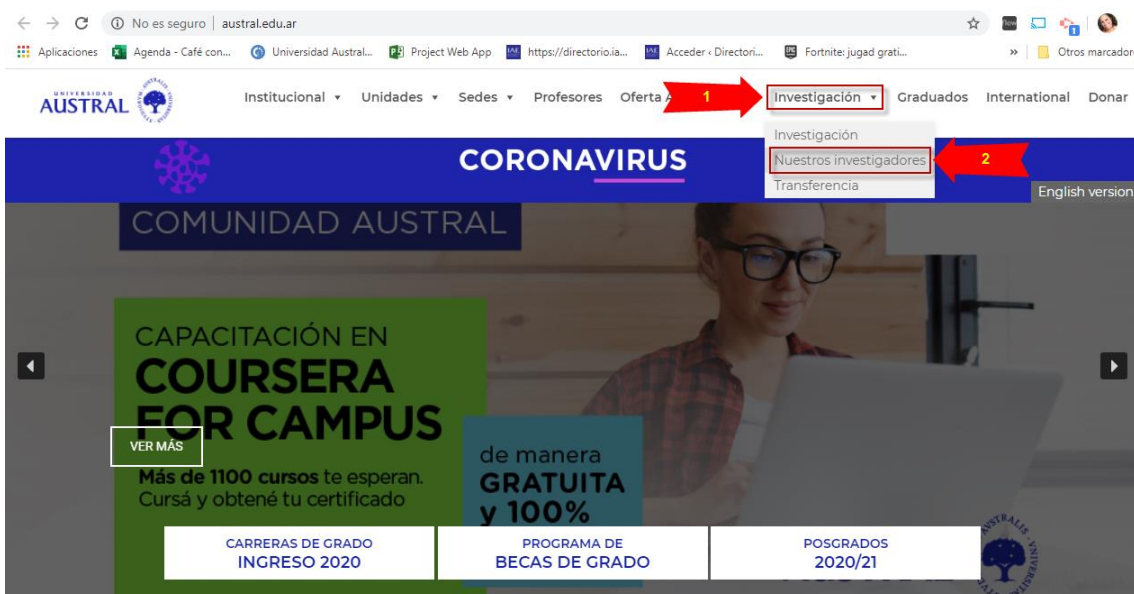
No es seguro | austral.edu.ar

Aplicaciones Agenda - Café con... Universidad Austral... Project Web App https://directorio.ia... Acceder ‹ Directori... Fortnite: jugad grati... » Otros marcadores

UNIVERSIDAD AUSTRAL

Institucional ▾ Unidades ▾ Sedes ▾ Profesores Oferta A 1 Investigación ▾ Graduados International Donar

Investigación
Nuestros investigadores 2
Transferencia

CORONAVIRUS

English version

COMUNIDAD AUSTRAL

CAPACITACIÓN EN COURSERA FOR CAMPUS

VER MÁS

Más de 1100 cursos te esperan. Cursá y obtené tu certificado

de manera GRATUITA y 100%

CARRERAS DE GRADO
INGRESO 2020

PROGRAMA DE
BECAS DE GRADO

POSGRADOS
2020/21